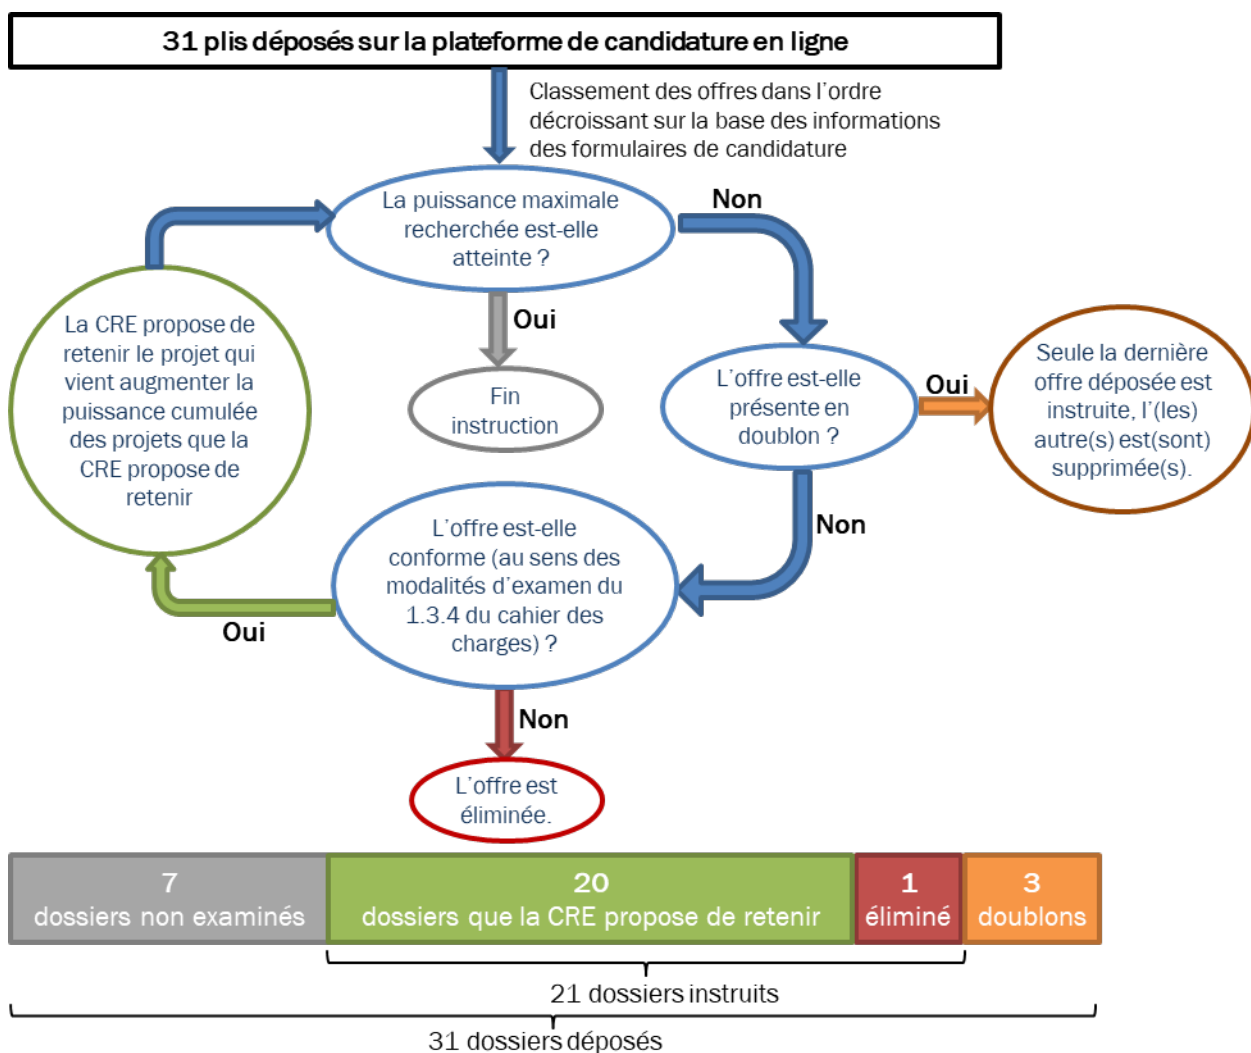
31 plis déposés sur la plateforme de candidature en ligne

Classement des offres dans l'ordre décroissant sur la base des informations des formulaires de candidature

La puissance maximale recherchée est-elle atteinte ?

Non

Oui

Fin instruction

La CRE propose de retenir le projet qui vient augmenter la puissance cumulée des projets que la CRE propose de retenir

L'offre est-elle présente en doublon ?

Oui

Seule la dernière offre déposée est instruite, l'(les) autre(s) est(sont) supprimée(s).

Non

L'offre est-elle conforme (au sens des modalités d'examen du 1.3.4 du cahier des charges) ?

Oui

Non

L'offre est éliminée.

| 7 dossiers non examinés | 20 dossiers que la CRE propose de retenir | 1 éliminé | 3 doublons |
|---|---|---|---|

21 dossiers instruits

31 dossiers déposés